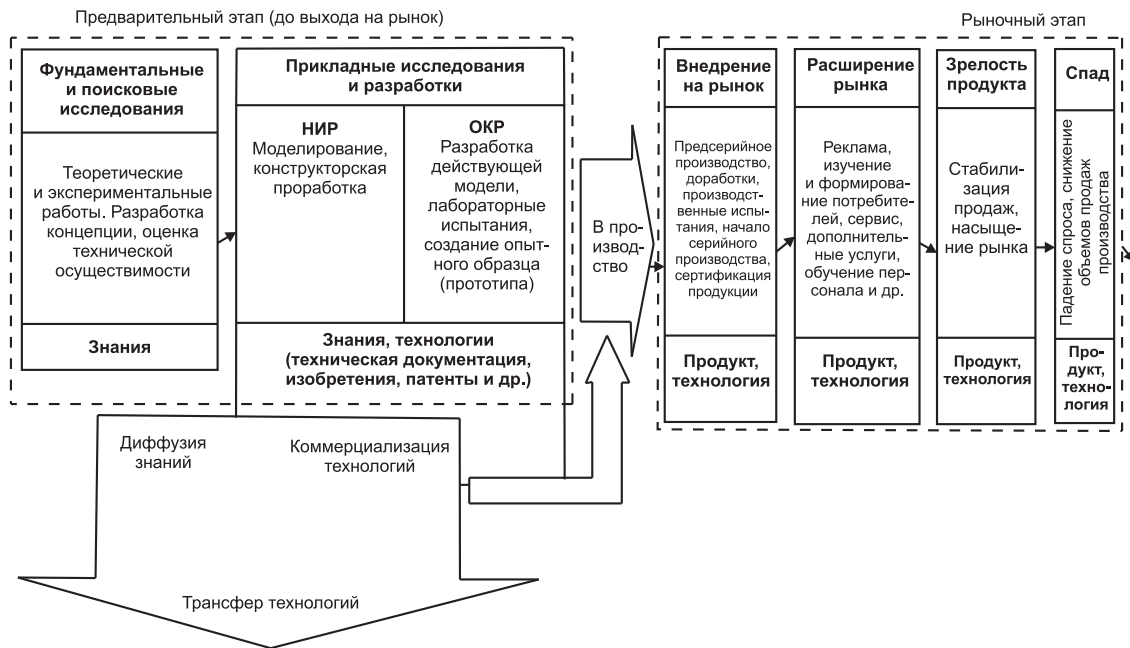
Предварительный этап (до выхода на рынок)

Фундаментальные и поисковые исследования

Теоретические и экспериментальные работы. Разработка концепции, оценка технической осуществимости

Знания

Прикладные исследования и разработки

НИР
Моделирование, конструкторская проработка

ОКР
Разработка действующей модели, лабораторные испытания, создание опытного образца (прототипа)

Знания, технологии (техническая документация, изобретения, патенты и др.)

В производство

Рыночный этап

Внедрение на рынок

Предсерийное производство, доработки, производственные испытания, начало серийного производства, сертификация продукции

Продукт, технология

Расширение рынка

Реклама, изучение и формирование потребителей, сервис, дополнительные услуги, обучение персонала и др.

Продукт, технология

Зрелость продукта

Стабилизация продаж, насыщение рынка

Продукт, технология

Спад

Падение спроса, снижение объемов продаж производства

Продукт, технология

Диффузия знаний

Коммерциализация технологий

Трансфер технологий